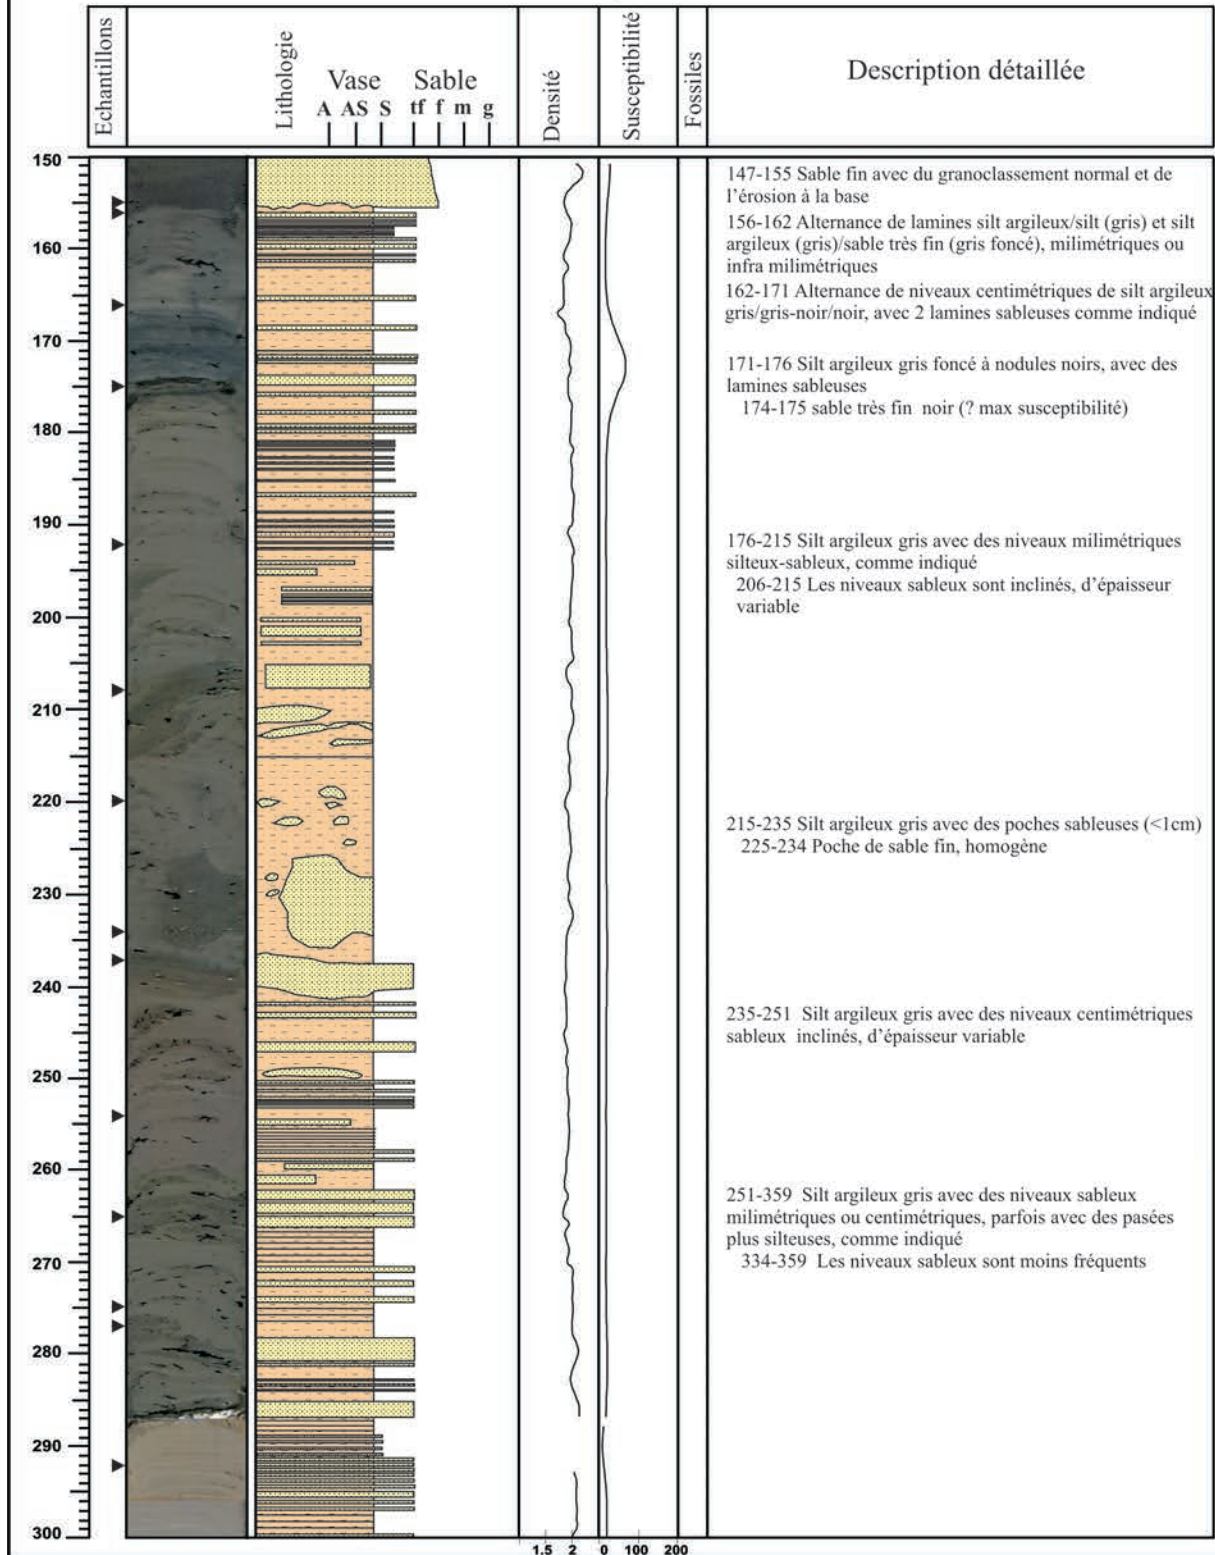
| Echantillons | | Lithologie Vase A AS S Sable tf f m g | Densité | Susceptibilité | Fossiles | Description détaillée |
|---|---|---|---|---|---|---|

150
160
170
180
190
200
210
220
230
240
250
260
270
280
290
300

1.5 2
0 100 200

147-155 Sable fin avec du granoclassement normal et de l'érosion à la base

156-162 Alternance de lamines silt argileux/silt (gris) et silt argileux (gris)/sable très fin (gris foncé), milimétriques ou infra milimétriques

162-171 Alternance de niveaux centimétriques de silt argileux gris/gris-noir/noir, avec 2 lamines sableuses comme indiqué

171-176 Silt argileux gris foncé à nodules noirs, avec des lamines sableuses
174-175 sable très fin noir (? max susceptibilité)

176-215 Silt argileux gris avec des niveaux milimétriques silteux-sableux, comme indiqué
206-215 Les niveaux sableux sont inclinés, d'épaisseur variable

215-235 Silt argileux gris avec des poches sableuses (<1cm)
225-234 Poche de sable fin, homogène

235-251 Silt argileux gris avec des niveaux centimétriques sableux inclinés, d'épaisseur variable

251-359 Silt argileux gris avec des niveaux sableux milimétriques ou centimétriques, parfois avec des pasées plus silteuses, comme indiqué
334-359 Les niveaux sableux sont moins fréquents